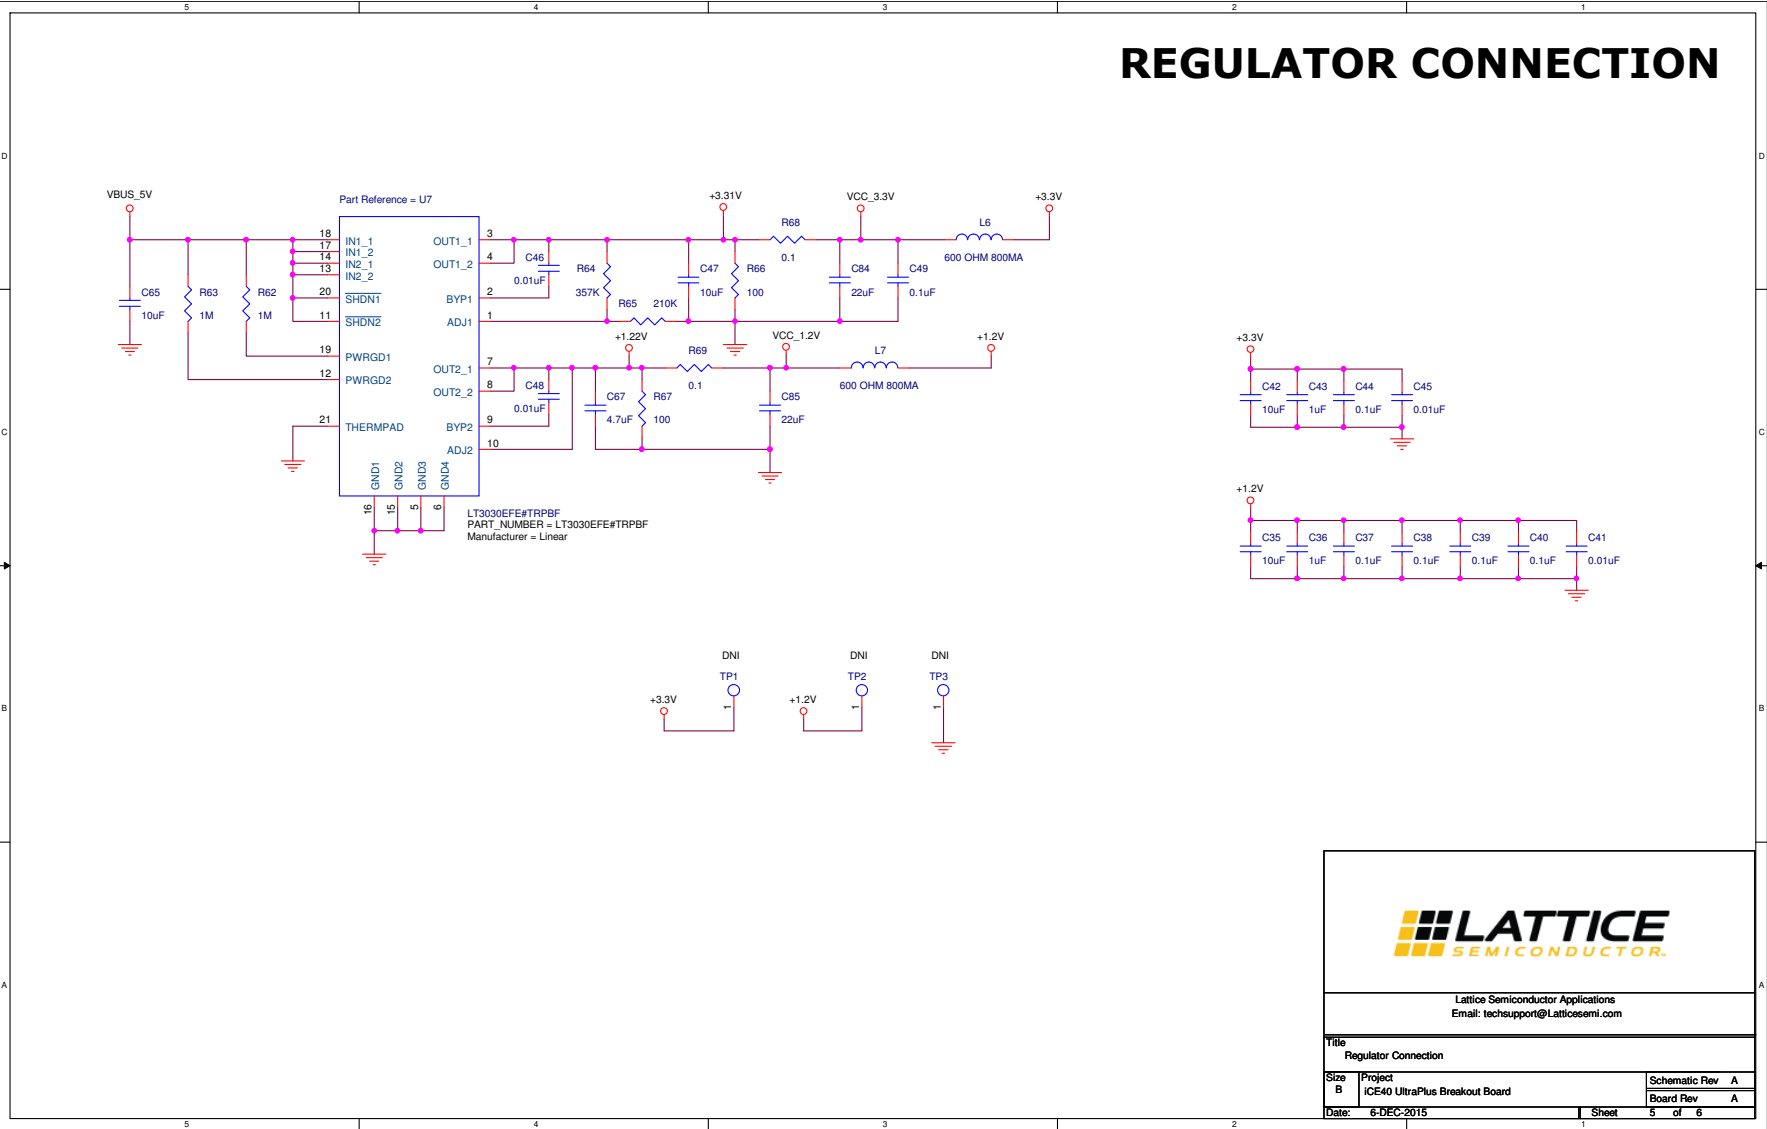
5 4 3 2 1

REGULATOR CONNECTION

D

VBUS_5V

Part Reference = U7

+3.31V VCC_3.3V +3.3V

R68 L6

18 IN1_1
17 IN1_2
14 IN2_1
13 IN2_2
20 $\overline{SHDN1}$
11 $\overline{SHDN2}$
19 PWRGD1
12 PWRGD2
21 THERMPAD

OUT1_1 3
OUT1_2 4
BYP1 2
ADJ1 1
OUT2_1 7
OUT2_2 8
BYP2 9
ADJ2 10

GND1 GND2 GND3 GND4
16 15 5 6

C65 10uF
R63 1M
R62 1M

C46 0.01uF
R64 357K
R65 210K
C47 10uF
R66 100
0.1
C84 22uF
C49 0.1uF
600 OHM 800MA

+1.22V VCC_1.2V +1.2V
R69 L7
C48 0.01uF
C67 4.7uF
R67 100
0.1
C85 22uF
600 OHM 800MA

LT3030EFE#TRPBF
PART_NUMBER = LT3030EFE#TRPBF
Manufacturer = Linear

+3.3V
C42 10uF
C43 1uF
C44 0.1uF
C45 0.01uF

+1.2V
C35 10uF
C36 1uF
C37 0.1uF
C38 0.1uF
C39 0.1uF
C40 0.1uF
C41 0.01uF

C

DNI DNI DNI
TP1 TP2 TP3
+3.3V 1 +1.2V 1 1

B

A

LATTICE SEMICONDUCTOR

Lattice Semiconductor Applications
Email: techsupport@Latticesemi.com

Title
Regulator Connection

Size B
Project
iCE40 UltraPlus Breakout Board
Schematic Rev A
Board Rev A
Date: 6-DEC-2015
Sheet 5 of 6

5 4 3 2 1